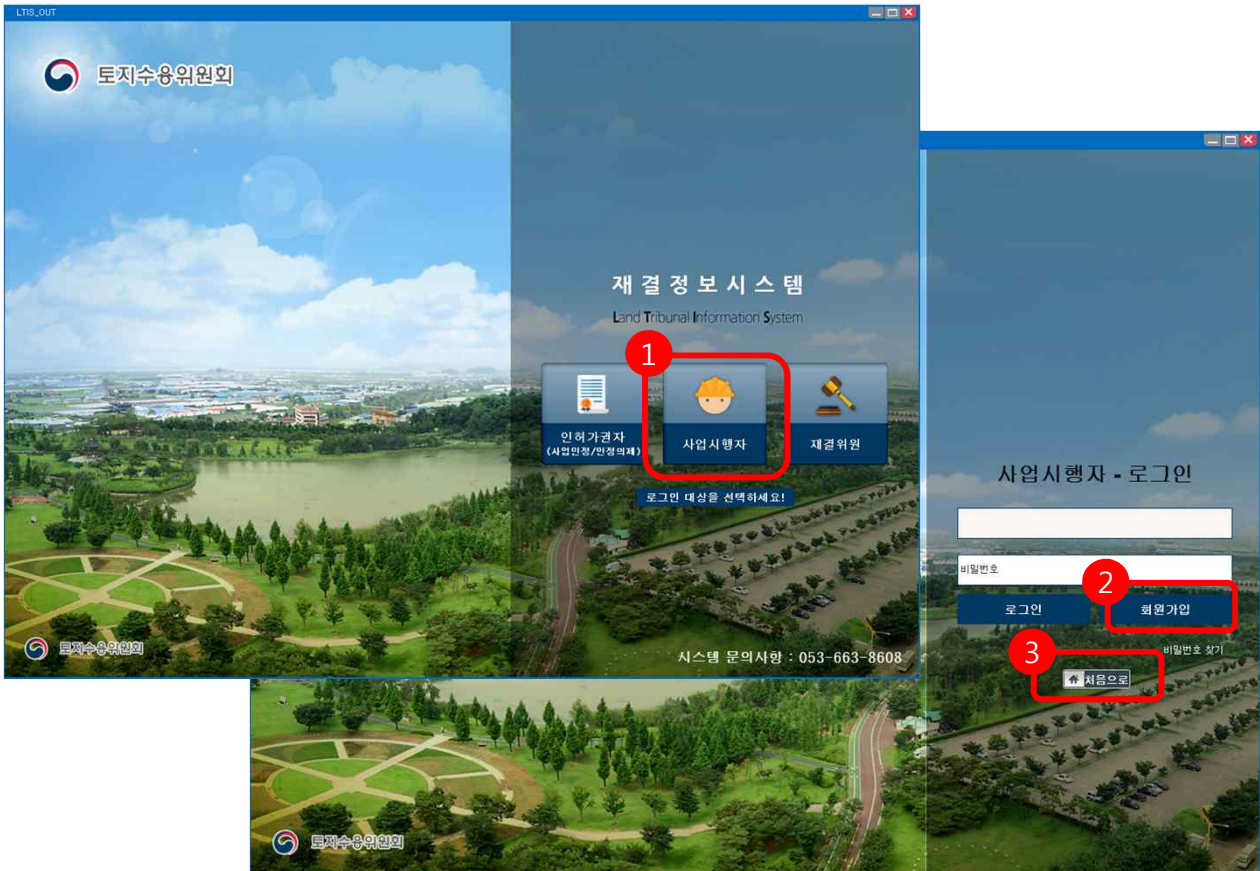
LTIS_OUT

토지수용위원회

재결정보시스템

Land Tribunal Information System

1

인허가권자
(사업인정/인정의제)

사업시행자

재결위원

로그인 대상을 선택하세요!

토지수용위원회

시스템 문의사항 : 053-663-8608

사업시행자 - 로그인

비밀번호

2

로그인

회원가입

비밀번호 찾기

3

처음으로

토지수용위원회